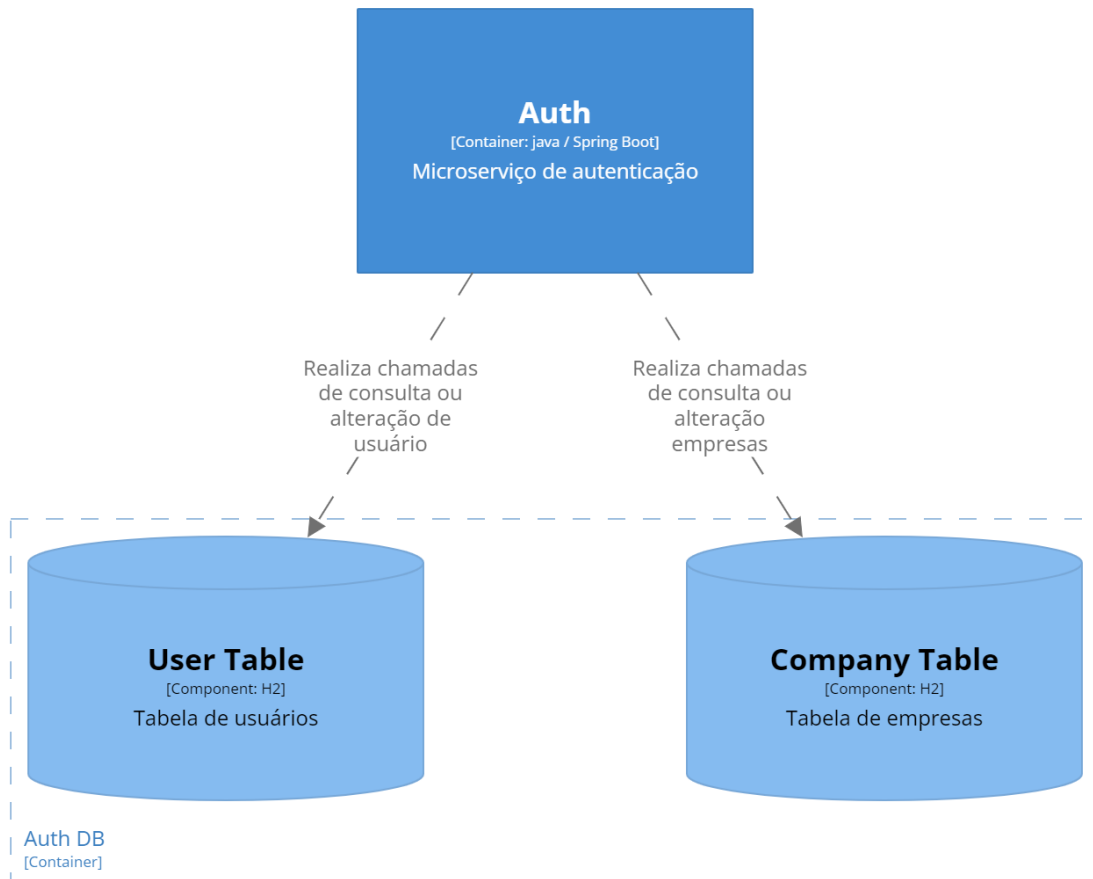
Auth
[Container: java / Spring Boot]
Microserviço de autenticação

Realiza chamadas de consulta ou alteração de usuário

Realiza chamadas de consulta ou alteração empresas

User Table
[Component: H2]
Tabela de usuários

Company Table
[Component: H2]
Tabela de empresas

Auth DB
[Container]